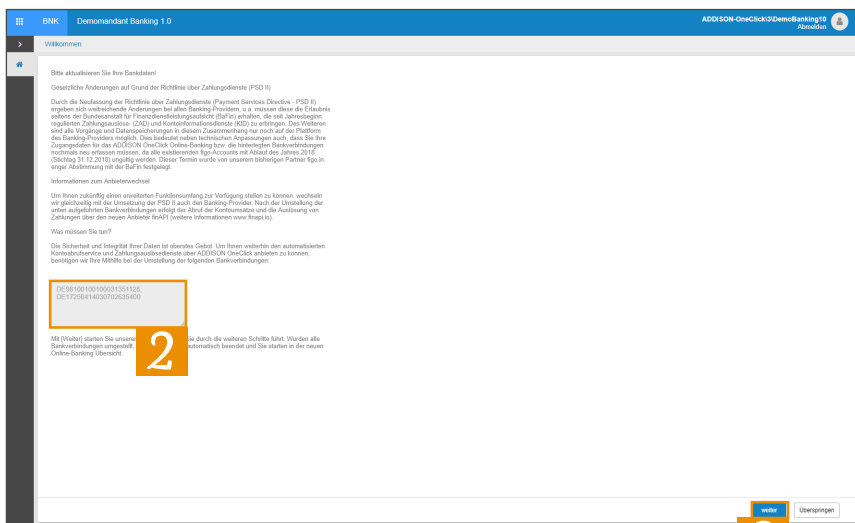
BNK Demomandant Banking 1.0

ADDISON-OneClick\3\DemoBanking10
Abmelden

Willkommen

Bitte aktualisieren Sie Ihre Bankdaten!

Gesetzliche Änderungen auf Grund der Richtlinie über Zahlungsdienste (PSD II)

Durch die Neufassung der Richtlinie über Zahlungsdienste (Payment Services Directive - PSD II) ergeben sich weitreichende Änderungen bei allen Banking-Providern, u.a. müssen diese die Erlaubnis seitens der Bundesanstalt für Finanzdienstleistungsaufsicht (BaFin) erhalten, die seit Jahresbeginn regulierten Zahlungsauslöse- (ZAD) und Kontoinformationsdienste (KID) zu erbringen. Des Weiteren sind alle Vorgänge und Datenspeicherungen in diesem Zusammenhang nur noch auf der Plattform des Banking-Providers möglich. Dies bedeutet neben technischen Anpassungen auch, dass Sie Ihre Zugangsdaten für das ADDISON OneClick Online-Banking bzw. die hinterlegten Bankverbindungen nochmals neu erfassen müssen, da alle existierenden figo-Accounts mit Ablauf des Jahres 2018 (Stichtag 31.12.2018) ungültig werden. Dieser Termin wurde von unserem bisherigen Partner figo in enger Abstimmung mit der BaFin festgelegt.

Informationen zum Anbieterwechsel

Um Ihnen zukünftig einen erweiterten Funktionsumfang zur Verfügung stellen zu können, wechseln wir gleichzeitig mit der Umsetzung der PSD II auch den Banking-Provider. Nach der Umstellung der unten aufgeführten Bankverbindungen erfolgt der Abruf der Kontoumsätze und die Auslösung von Zahlungen über den neuen Anbieter finAPI (weitere Informationen www.finapi.io).

Was müssen Sie tun?

Die Sicherheit und Integrität Ihrer Daten ist oberstes Gebot. Um Ihnen weiterhin den automatisierten Kontoabrufservice und Zahlungsauslösedienste über ADDISON OneClick anbieten zu können, benötigen wir Ihre Mithilfe bei der Umstellung der folgenden Bankverbindungen:

DE98100100100031351128,
DE17258414030702635400

2

Mit [Weiter] starten Sie unsere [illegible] Sie durch die weiteren Schritte führt. Wurden alle Bankverbindungen umgestellt, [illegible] automatisch beendet und Sie starten in der neuen Online-Banking Übersicht.

weiter
Überspringen